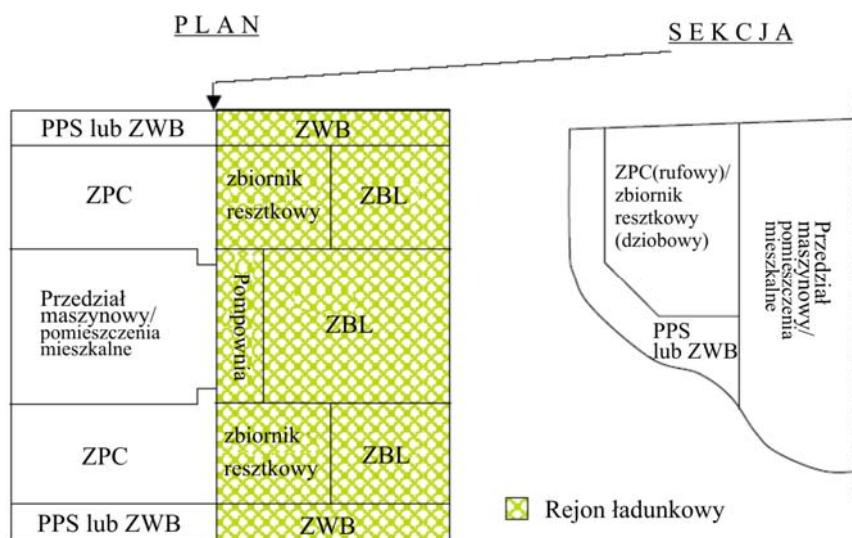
PLAN

SEKCJA

| PPS lub ZWB | ZWB | |
|---|---|---|
| ZPC | zbiornik resztkowy | ZBL |
| Przedział maszynowy/ pomieszczenia mieszkalne | Pompownia | ZBL |
| ZPC | zbiornik resztkowy | ZBL |
| PPS lub ZWB | ZWB | |

ZPC(rufowy)/ zbiornik resztkowy (dziobowy)

Przedział maszynowy/ pomieszczenia mieszkalne

PPS lub ZWB

Rejon ładunkowy